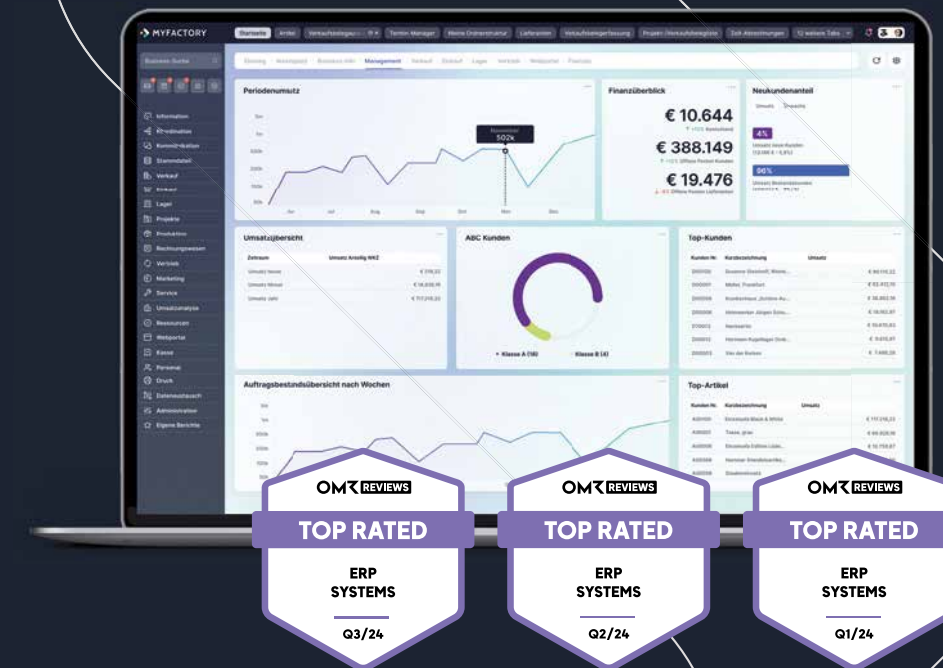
MYFACTORY

Startseite Artikel Termin-Manager Lieferanten 12 weitere Tabs

Business-Suche

Information
Koordination
Kommunikation
Stammdaten
Verkauf
Einkauf
Lager
Projekte
Produktion
Rechnungswesen
Vertrieb
Marketing
Service
Umsatzanalyse
Ressourcen
Webportal
Kasse
Personal
Druck
Datenaustausch
Administration
Eigene Berichte

Management Verkauf Einkauf Lager Vertrieb Webportal

Periodenumsatz

November
502k

Jun Jul Aug Sep Okt Nov Dez

Finanzüberblick

€ 10.644

€ 388.149

€ 19.476

Neukundenanteil

4%

96%

Umsatzübersicht

Zeitraum Umsatz Anteilig NKZ

ABC Kunden

Klasse A (18) Klasse B (4)

Top-Kunden

Kunden Nr. Kurzbezeichnung Umsatz

Auftragsbestandsübersicht nach Wochen

Top-Artikel

OMR REVIEWS
TOP RATED
ERP SYSTEMS
Q3/24

OMR REVIEWS
TOP RATED
ERP SYSTEMS
Q2/24

OMR REVIEWS
TOP RATED
ERP SYSTEMS
Q1/24